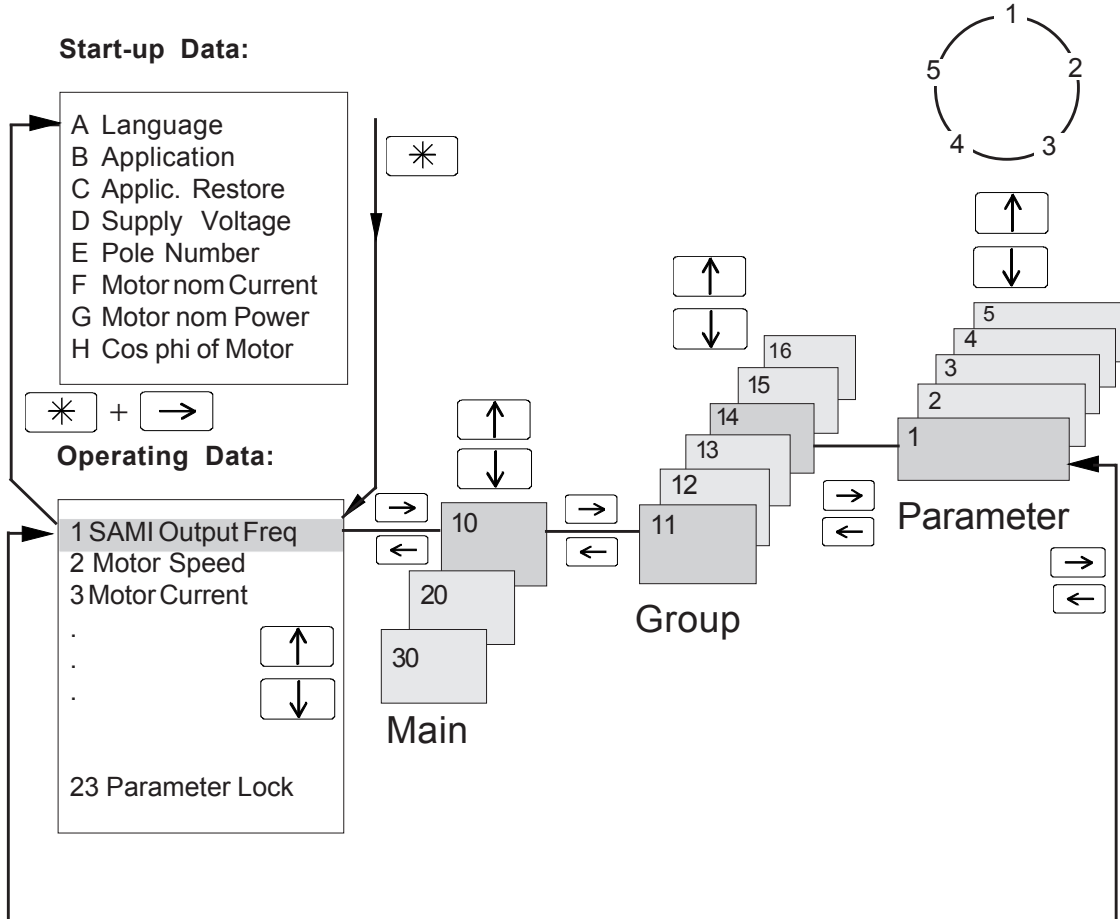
Start-up Data:

A Language
B Application
C Applic. Restore
D Supply Voltage
E Pole Number
F Motor nom Current
G Motor nom Power
H Cos phi of Motor

✳

✳ + →

Operating Data:

1 SAMI Output Freq
2 Motor Speed
3 Motor Current
.
.
.
23 Parameter Lock

↑
↓

→
←

10
20
30

Main

↑
↓

→
←

11
12
13
14
15
16

Group

↑
↓

→
←

1
2
3
4
5

Parameter

↑
↓

→
←

1
2
3
4
5